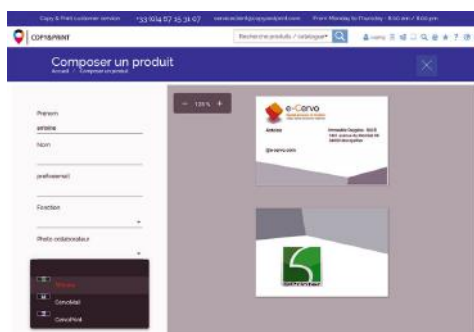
Copy & Print customer service +33 (0)4 67 15 31 67 serviceclient@copyandprint.com From Monday to Thursday - 8:30 am / 6:00 pm

COPY&PRINT

Recherche produits / catalogue

Composer un produit
Accueil > Composer un produit

Prénom
antoine

Nom

professemail

Fonction

Photo collaborateur

- 135 % +

e-Cervo

Antoine

Immeuble Daguerre - Bât B
1361 avenue du Mondial 98
34000 Montpellier

@e-cervo.com

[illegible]
ConvoMail
ConvoPrint